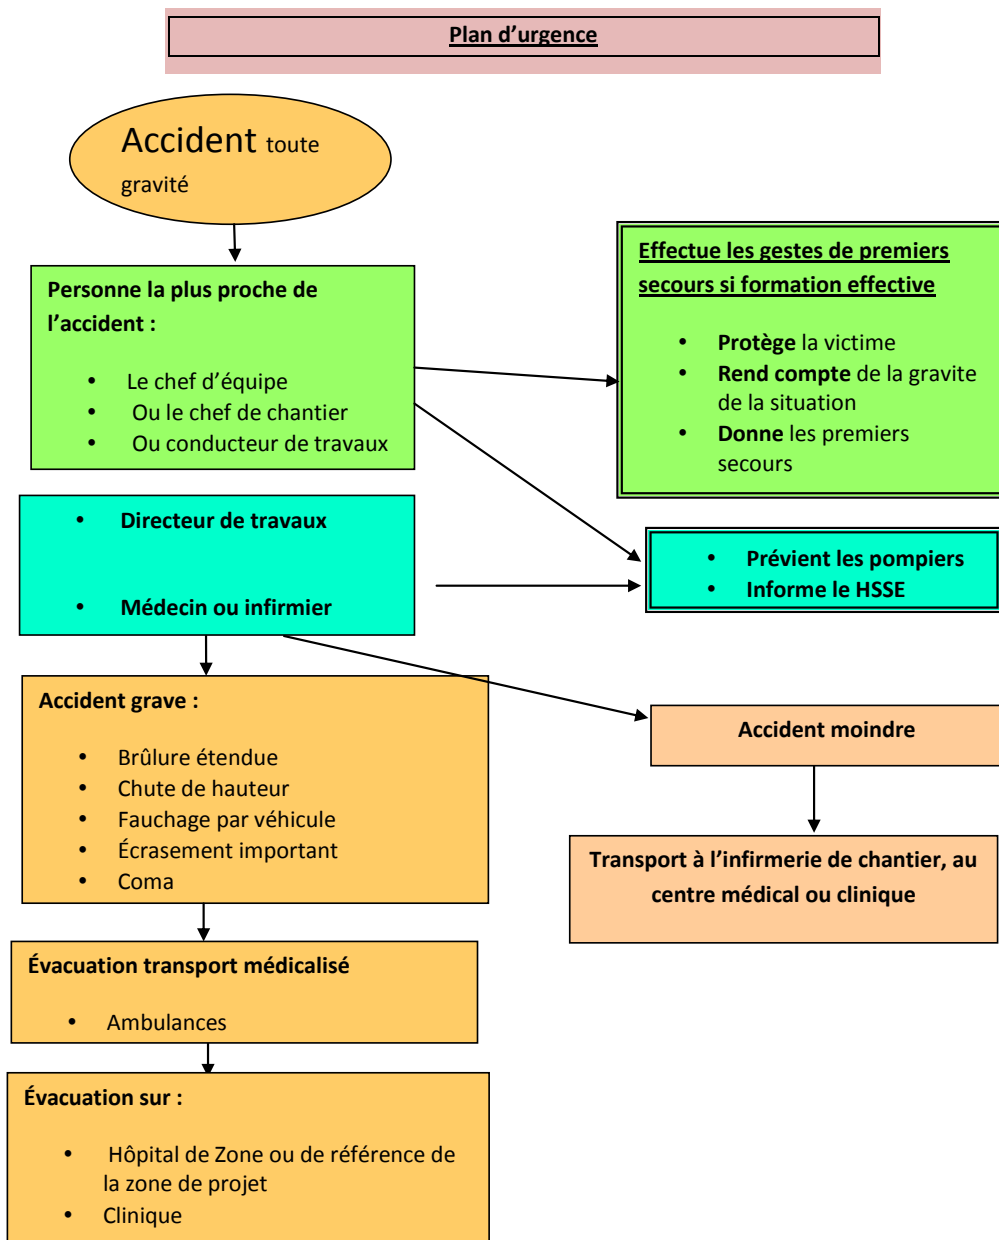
Plan d'urgence

Accident toute gravité

Personne la plus proche de l'accident :

- Le chef d'équipe
- Ou le chef de chantier
- Ou conducteur de travaux

Effectue les gestes de premiers secours si formation effective

- Protège la victime
- Rend compte de la gravite de la situation
- Donne les premiers secours

- Directeur de travaux
- Médecin ou infirmier

- Prévient les pompiers
- Informe le HSSE

Accident grave :

- Brûlure étendue
- Chute de hauteur
- Fauchage par véhicule
- Écrasement important
- Coma

Accident moindre

Transport à l'infirmerie de chantier, au centre médical ou clinique

Évacuation transport médicalisé

- Ambulances

Évacuation sur :

- Hôpital de Zone ou de référence de la zone de projet
- Clinique